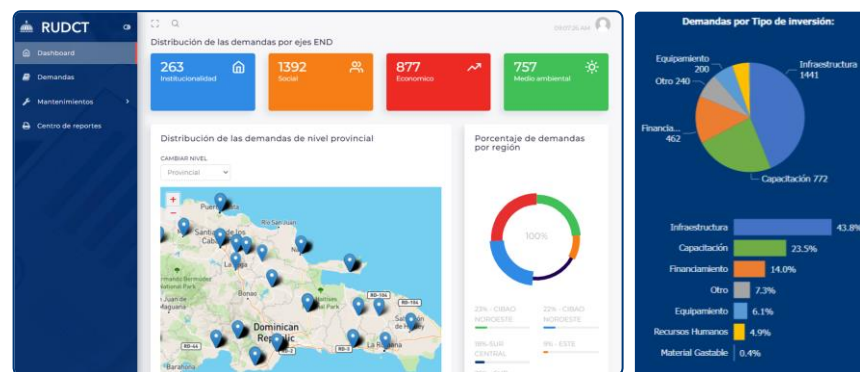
RUDCT

Dashboard
Demandas
Mantenimientos
Centro de reportes

09:07:26 AM

Distribución de las demandas por ejes END

263
Institucionalidad

1392
Social

877
Economico

757
Medio ambiental

Distribución de las demandas de nivel provincial

CAMBIAR NIVEL
Provincial

Puerto Plata
Rio San Juan
Santiago de los Caballeros
La Vega
Bonao
Dominican Republic
Hatillo
La Romana
Barahona
San Juan de la Maguana

Porcentaje de demandas por región

100%

23% - CIBAO NORDESTE
22% - CIBAO NORDESTE
18% - SUR CENTRAL
9% - ESTE

Demandas por Tipo de inversión:

Equipamiento 200
Otro 240
Financia... 462
Infraestructura 1441
Capacitación 772

| | |
|---|---|
| Infraestructura | 43.8% |
| Capacitación | 23.5% |
| Financiamiento | 14.0% |
| Otro | 7.3% |
| Equipamiento | 6.1% |
| Recursos Humanos | 4.9% |
| Material Gastable | 0.4% |